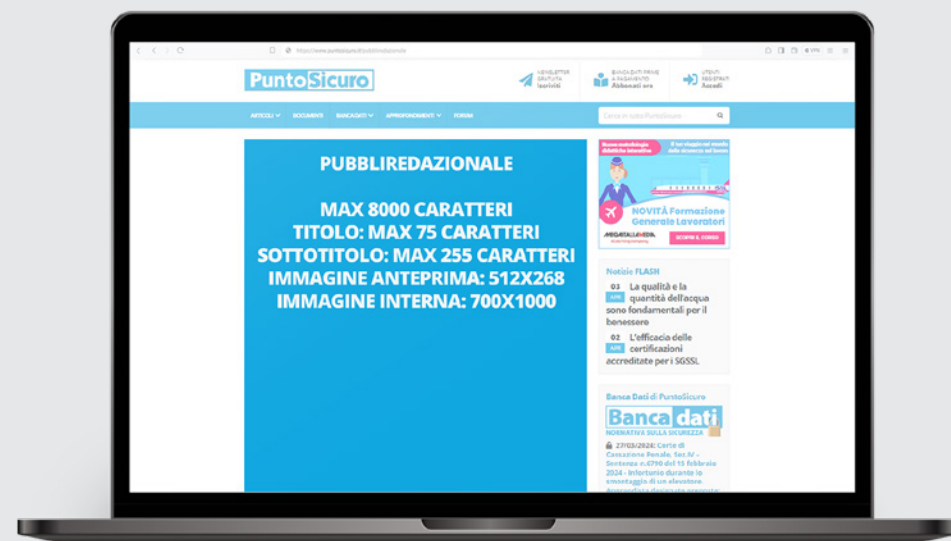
https://www.puntosicuro.it/pubbliredazionale

PuntoSicuro

NEWSLETTER GRATUITA Iscriviti

BANCA DATI PRIME A PAGAMENTO Abbonati ora

UTENTI REGISTRATI Accedi

ARTICOLI DOCUMENTI BANCA DATI APPROFONDIMENTI FORUM

Cerca in tutto PuntoSicuro

PUBBLIREDAZIONALE

MAX 8000 CARATTERI
TITOLO: MAX 75 CARATTERI
SOTTOTITOLO: MAX 255 CARATTERI
IMMAGINE ANTEPRIMA: 512X268
IMMAGINE INTERNA: 700X1000

Nuova metodologia didattica interattiva

Il tuo viaggio nel mondo della sicurezza sul lavoro

NOVITÀ Formazione Generale Lavoratori

MEGAITALIAMEDIA

SCOPRI IL CORSO

Notizie FLASH

03 APR La qualità e la quantità dell'acqua sono fondamentali per il benessere

02 APR L'efficacia delle certificazioni accreditate per i SGSSL

Banca Dati di PuntoSicuro

Banca dati
NORMATIVA SULLA SICUREZZA

27/03/2024: Corte di Cassazione Penale, Sez.IV - Sentenza n.6790 del 15 febbraio 2024 - Infortunio durante lo smontaggio di un elevatore. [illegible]